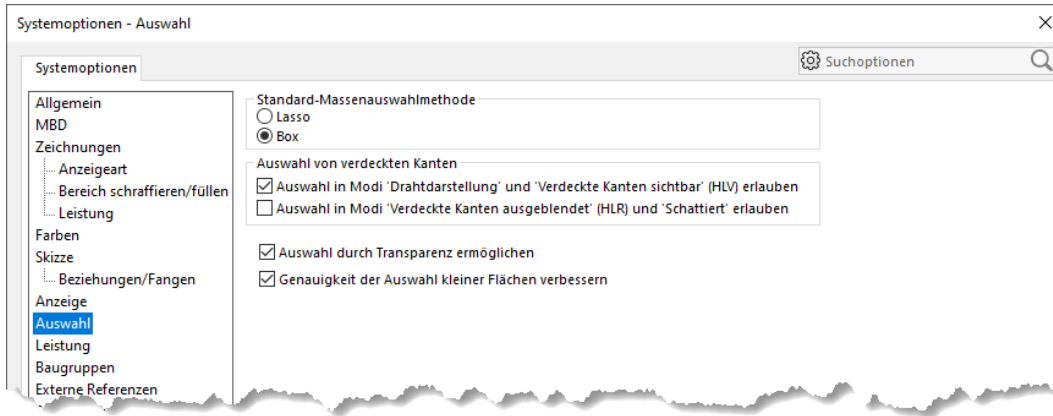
Systemoptionen - Auswahl

×

Systemoptionen

Suchoptionen

Allgemein
MBD
Zeichnungen
Anzeigeart
Bereich schraffieren/füllen
Leistung
Farben
Skizze
Beziehungen/Fangen
Anzeige
Auswahl
Leistung
Baugruppen
Externe Referenzen

Standard-Massenauswahlmethode
Lasso
Box

Auswahl von verdeckten Kanten
Auswahl in Modi 'Drahtdarstellung' und 'Verdeckte Kanten sichtbar' (HLV) erlauben
Auswahl in Modi 'Verdeckte Kanten ausgeblendet' (HLR) und 'Schattiert' erlauben

Auswahl durch Transparenz ermöglichen
Genauigkeit der Auswahl kleiner Flächen verbessern